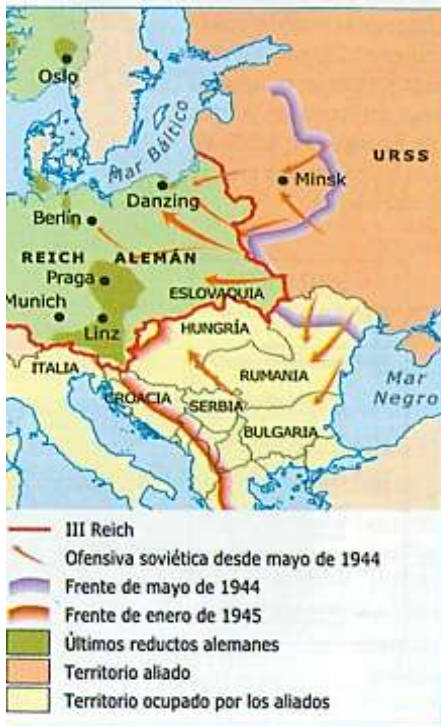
Oslo
Mar Báltico
URSS
Minsk
Danzing
Berlín
REICH ALEMÁN
Praga
Munich
Linz
ESLOVAQUIA
HUNGRÍA
ITALIA
RUMANIA
Mar Negro
CROACIA
SERBIA
BULGARIA

III Reich
Ofensiva soviética desde mayo de 1944
Frente de mayo de 1944
Frente de enero de 1945
Últimos reductos alemanes
Territorio aliado
Territorio ocupado por los aliados